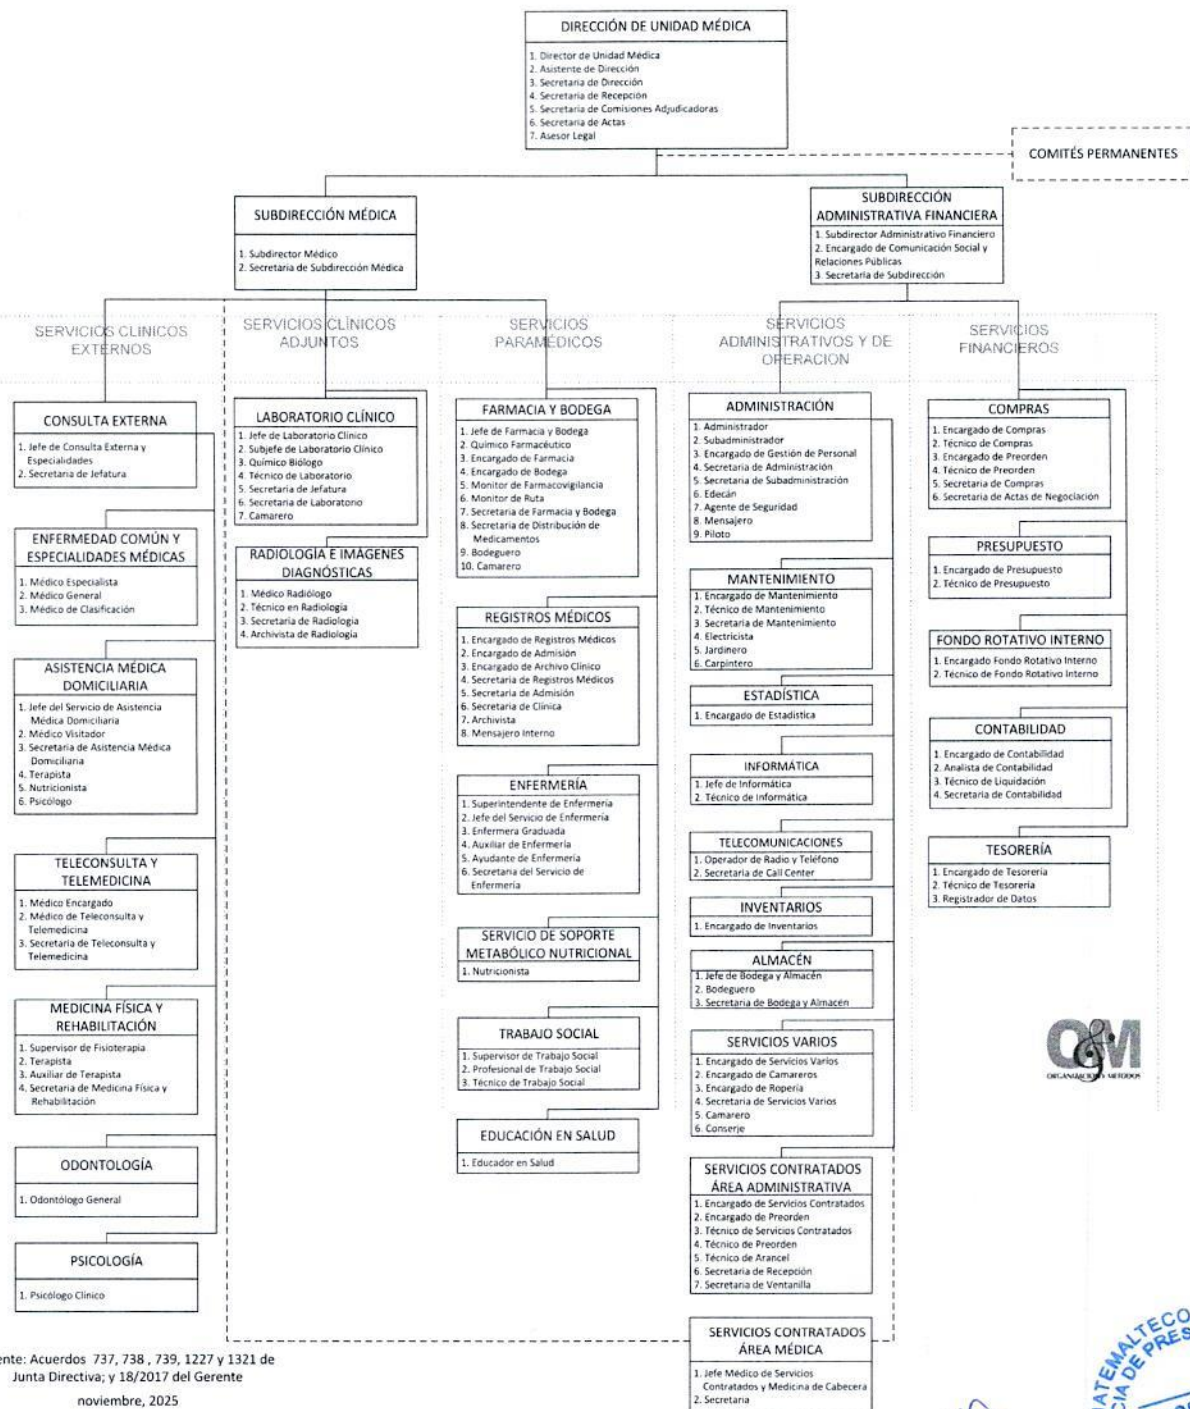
DIRECCIÓN DE UNIDAD MÉDICA

1. Director de Unidad Médica
2. Asistente de Dirección
3. Secretaria de Dirección
4. Secretaria de Recepción
5. Secretaria de Comisiones Adjudicadoras
6. Secretaria de Actas
7. Asesor Legal

COMITÉS PERMANENTES

SUBDIRECCIÓN MÉDICA

1. Subdirector Médico
2. Secretaria de Subdirección Médica

SUBDIRECCIÓN ADMINISTRATIVA FINANCIERA

1. Subdirector Administrativo Financiero
2. Encargado de Comunicación Social y Relaciones Públicas
3. Secretaria de Subdirección

SERVICIOS CLÍNICOS EXTERNOS

CONSULTA EXTERNA

1. Jefe de Consulta Externa y Especialidades
2. Secretaria de Jefatura

ENFERMEDAD COMÚN Y ESPECIALIDADES MÉDICAS

1. Médico Especialista
2. Médico General
3. Médico de Clasificación

ASISTENCIA MÉDICA DOMICILIARIA

1. Jefe del Servicio de Asistencia Médica Domiciliaria
2. Médico Visitador
3. Secretaria de Asistencia Médica Domiciliaria
4. Terapista
5. Nutricionista
6. Psicólogo

TELECONSULTA Y TELEMEDICINA

1. Médico Encargado
2. Médico de Teleconsulta y Telemedicina
3. Secretaria de Teleconsulta y Telemedicina

MEDICINA FÍSICA Y REHABILITACIÓN

1. Supervisor de Fisioterapia
2. Terapista
3. Auxiliar de Terapista
4. Secretaria de Medicina Física y Rehabilitación

ODONTOLOGÍA

1. Odontólogo General

PSICOLOGÍA

1. Psicólogo Clínico

SERVICIOS CLÍNICOS ADJUNTOS

LABORATORIO CLÍNICO

1. Jefe de Laboratorio Clínico
2. Subjefe de Laboratorio Clínico
3. Químico Biólogo
4. Técnico de Laboratorio
5. Secretaria de Jefatura
6. Secretaria de Laboratorio
7. Camarero

RADIOLOGÍA E IMÁGENES DIAGNÓSTICAS

1. Médico Radiólogo
2. Técnico en Radiología
3. Secretaria de Radiología
4. Archivista de Radiología

SERVICIOS PARAMÉDICOS

FARMACIA Y BODEGA

1. Jefe de Farmacia y Bodega
2. Químico Farmacéutico
3. Encargado de Farmacia
4. Encargado de Bodega
5. Monitor de Farmacovigilancia
6. Monitor de Ruta
7. Secretaria de Farmacia y Bodega
8. Secretaria de Distribución de Medicamentos
9. Bodeguero
10. Camarero

REGISTROS MÉDICOS

1. Encargado de Registros Médicos
2. Encargado de Admisión
3. Encargado de Archivo Clínico
4. Secretaria de Registros Médicos
5. Secretaria de Admisión
6. Secretaria de Clínica
7. Archivista
8. Mensajero Interno

ENFERMERÍA

1. Superintendente de Enfermería
2. Jefe del Servicio de Enfermería
3. Enfermera Graduada
4. Auxiliar de Enfermería
5. Ayudante de Enfermería
6. Secretaria del Servicio de Enfermería

SERVICIO DE SOPORTE METABÓLICO NUTRICIONAL

1. Nutricionista

TRABAJO SOCIAL

1. Supervisor de Trabajo Social
2. Profesional de Trabajo Social
3. Técnico de Trabajo Social

EDUCACIÓN EN SALUD

1. Educador en Salud

SERVICIOS ADMINISTRATIVOS Y DE OPERACIÓN

ADMINISTRACIÓN

1. Administrador
2. Subadministrador
3. Encargado de Gestión de Personal
4. Secretaria de Administración
5. Secretaria de Subadministración
6. Edecán
7. Agente de Seguridad
8. Mensajero
9. Piloto

MANTENIMIENTO

1. Encargado de Mantenimiento
2. Técnico de Mantenimiento
3. Secretaria de Mantenimiento
4. Electricista
5. Jardinero
6. Carpintero

ESTADÍSTICA

1. Encargado de Estadística

INFORMÁTICA

1. Jefe de Informática
2. Técnico de Informática

TELECOMUNICACIONES

1. Operador de Radio y Teléfono
2. Secretaria de Call Center

INVENTARIOS

1. Encargado de Inventarios

ALMACÉN

1. Jefe de Bodega y Almacén
2. Bodeguero
3. Secretaria de Bodega y Almacén

SERVICIOS VARIOS

1. Encargado de Servicios Varios
2. Encargado de Camareros
3. Encargado de Ropería
4. Secretaria de Servicios Varios
5. Camarero
6. Conserje

SERVICIOS CONTRATADOS ÁREA ADMINISTRATIVA

1. Encargado de Servicios Contratados
2. Encargado de Preorden
3. Técnico de Servicios Contratados
4. Técnico de Preorden
5. Técnico de Arancel
6. Secretaria de Recepción
7. Secretaria de Ventanilla

SERVICIOS CONTRATADOS ÁREA MÉDICA

1. Jefe Médico de Servicios Contratados y Medicina de Cabecera
2. Secretaria

SERVICIOS FINANCIEROS

COMPRAS

1. Encargado de Compras
2. Técnico de Compras
3. Encargado de Preorden
4. Técnico de Preorden
5. Secretaria de Compras
6. Secretaria de Actas de Negociación

PRESUPUESTO

1. Encargado de Presupuesto
2. Técnico de Presupuesto

FONDO ROTATIVO INTERNO

1. Encargado Fondo Rotativo Interno
2. Técnico de Fondo Rotativo Interno

CONTABILIDAD

1. Encargado de Contabilidad
2. Analista de Contabilidad
3. Técnico de Liquidación
4. Secretaria de Contabilidad

TESORERÍA

1. Encargado de Tesorería
2. Técnico de Tesorería
3. Registrador de Datos

O&M
ORGANIZACIÓN Y MÉTODOS

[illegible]ente: Acuerdos 737, 738, 739, 1227 y 1321 de Junta Directiva; y 18/2017 del Gerente

noviembre, 2025

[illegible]ATEMALTECO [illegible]CIA DE PRES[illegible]